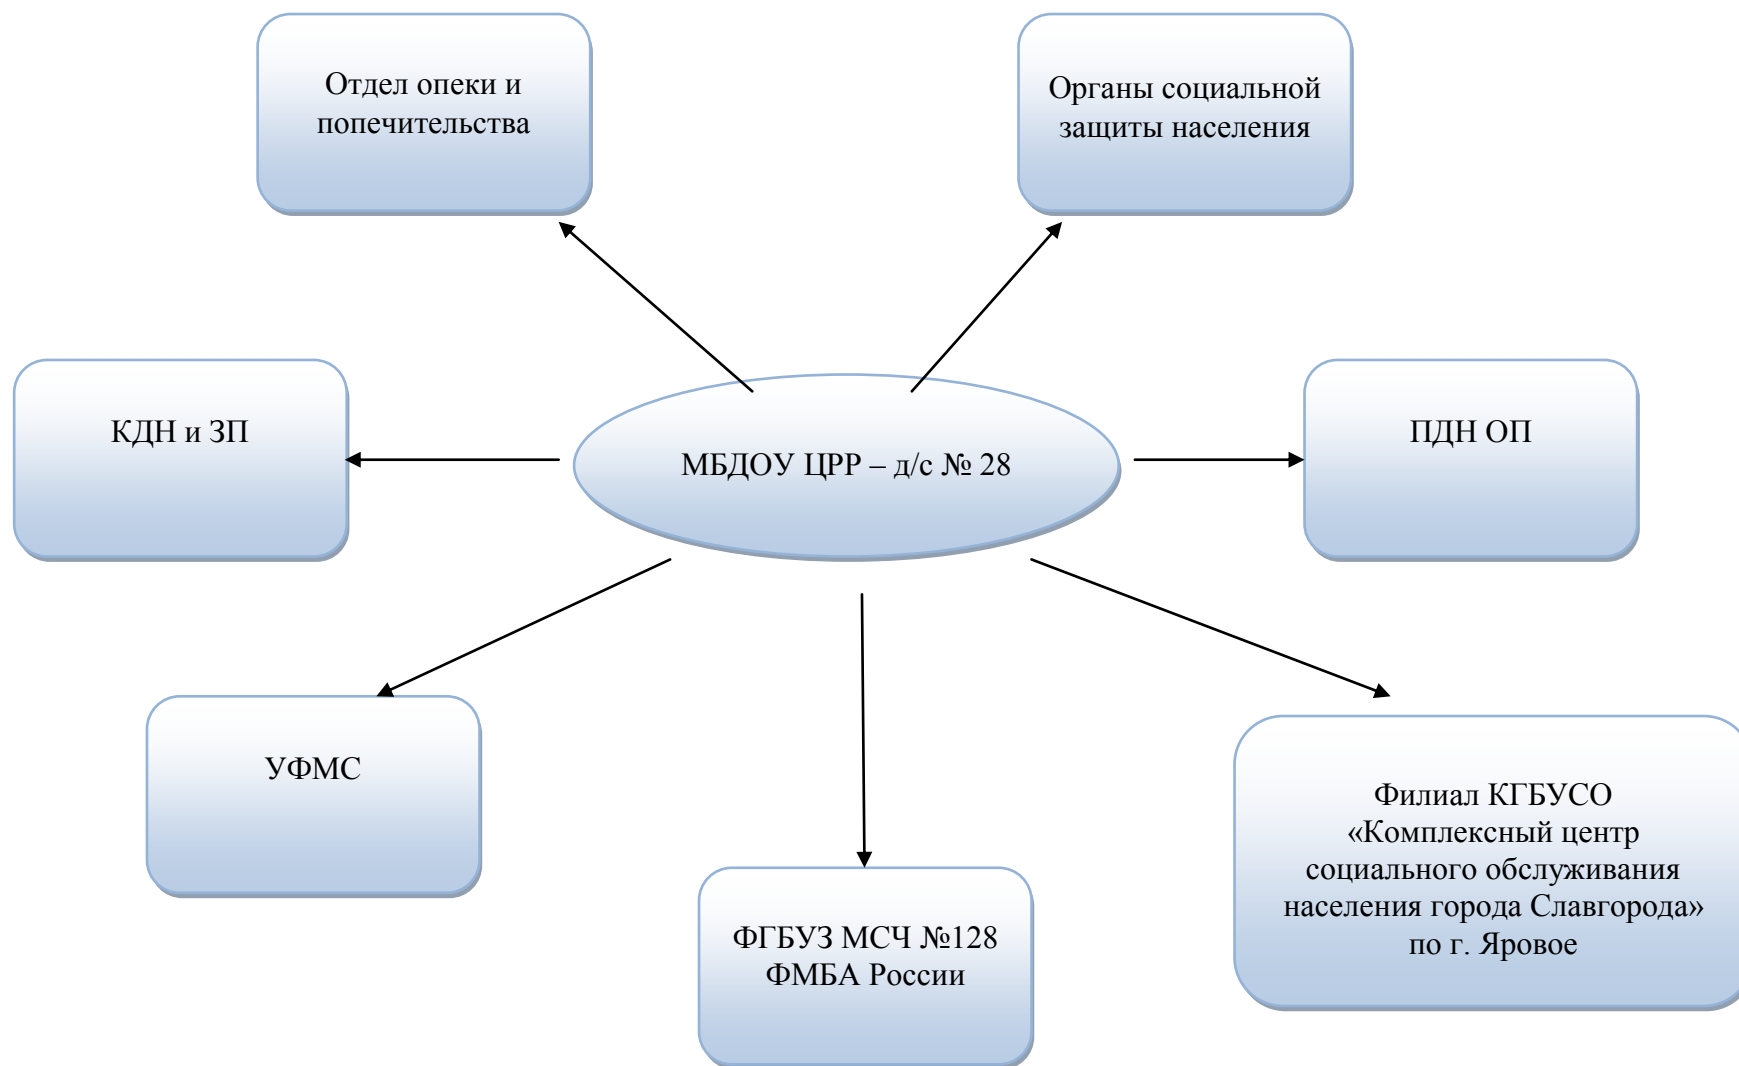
Отдел опеки и попечительства

Органы социальной защиты населения

КДН и ЗП

МБДОУ ЦРР – д/с № 28

ПДН ОП

УФМС

ФГБУЗ МСЧ №128 ФМБА России

Филиал КГБУСО «Комплексный центр социального обслуживания населения города Славгорода» по г. Яровое